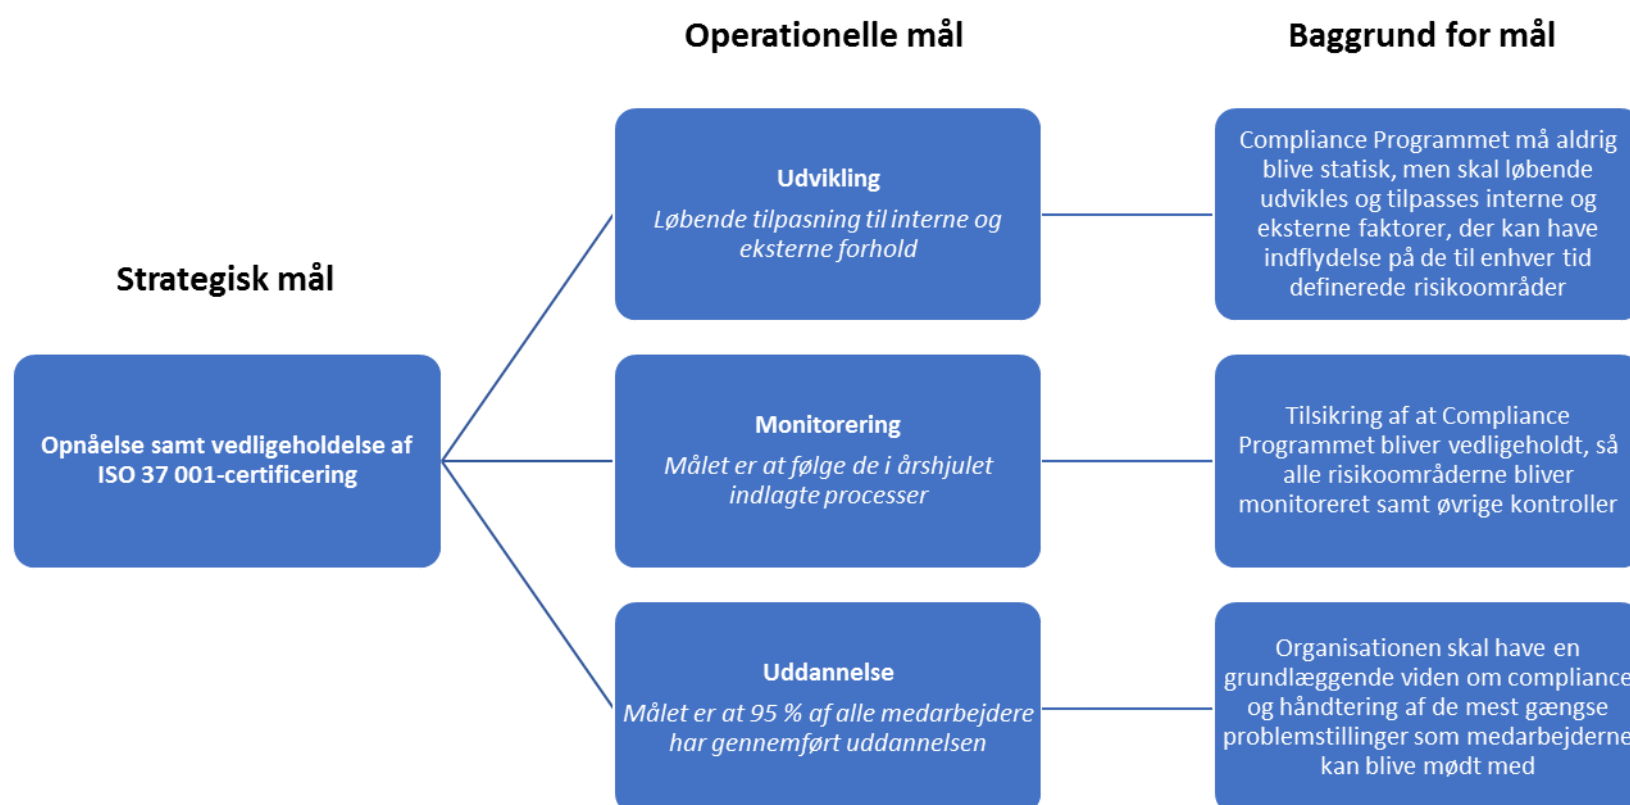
Operationelle mål

Baggrund for mål

Strategisk mål

Opnåelse samt vedligeholdelse af ISO 37 001-certificering

Udvikling

Løbende tilpasning til interne og eksterne forhold

Compliance Programmet må aldrig blive statisk, men skal løbende udvikles og tilpasses interne og eksterne faktorer, der kan have indflydelse på de til enhver tid definerede risikoområder

Monitorering

Målet er at følge de i årshjulet indlagte processer

Tilsikring af at Compliance Programmet bliver vedligeholdt, så alle risikoområderne bliver monitoreret samt øvrige kontroller

Uddannelse

Målet er at 95 % af alle medarbejdere har gennemført uddannelsen

Organisationen skal have en grundlæggende viden om compliance og håndtering af de mest gængse problemstillinger som medarbejderne kan blive mødt med